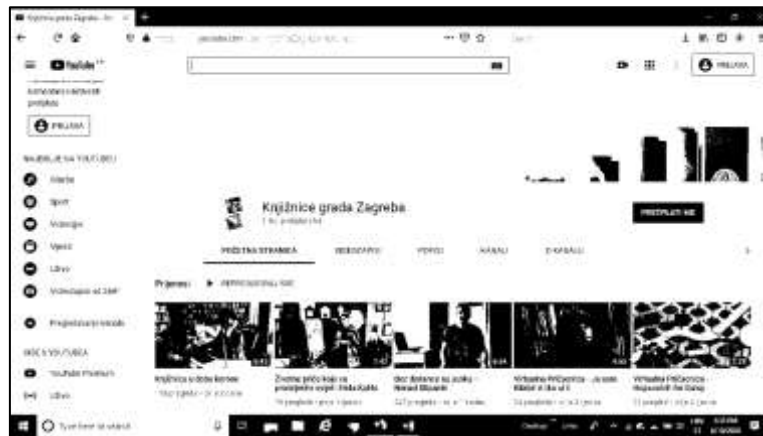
Knjižnice grada Zagreba - Yo

YouTube

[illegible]

PRIJAVA

Komentare i sadržaj ili preplata

PRIJAVA

NAJBOLJE NA YOUTUBEU

Glazba

Sport

Videoigre

Vijesti

Uživo

Videozapisi od 360°

Pregledavanje kanala

VIŠE S YOUTUBEA

YouTube Premium

Uživo

Knjižnice grada Zagreba

1 tis. pretplatnika

PRETPLATI ME

POČETNA STRANICA

VIDEOZAPISI

POPISI

KANALI

O KANALU

Prijenosi

REPRODUCIRAJ SVE

Knjižnica u doba korone

Životne priče koje su promijenile svijet: Frida Kahlo

Book Drive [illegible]

Virtualna Pričaonica - Ja sam Kikiriki i što još

Virtualna Pričaonica - Nogometaš Pet Čarapa

Type here to search